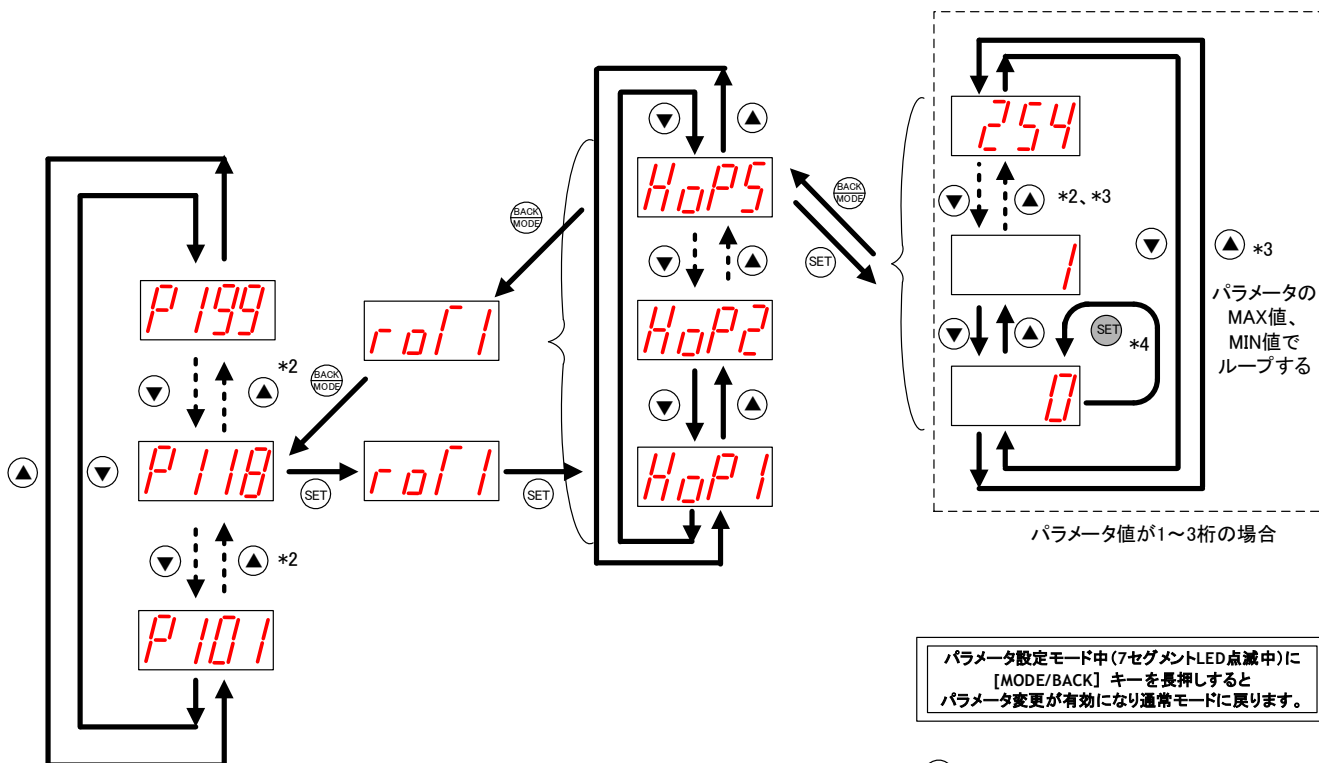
P199

*2

BACK MODE

P118

SET

P101

*2

roГ1

roГ1

SET

BACK MODE

HoP5

HoP2

HoP1

BACK MODE

SET

254

*2、*3

1

SET

*4

0

*3

パラメータの MAX値、MIN値で ループする

パラメータ値が1～3桁の場合

パラメータ設定モード中(7セグメントLED点滅中)に [MODE/BACK] キーを長押しすると パラメータ変更が有効になり通常モードに戻ります。